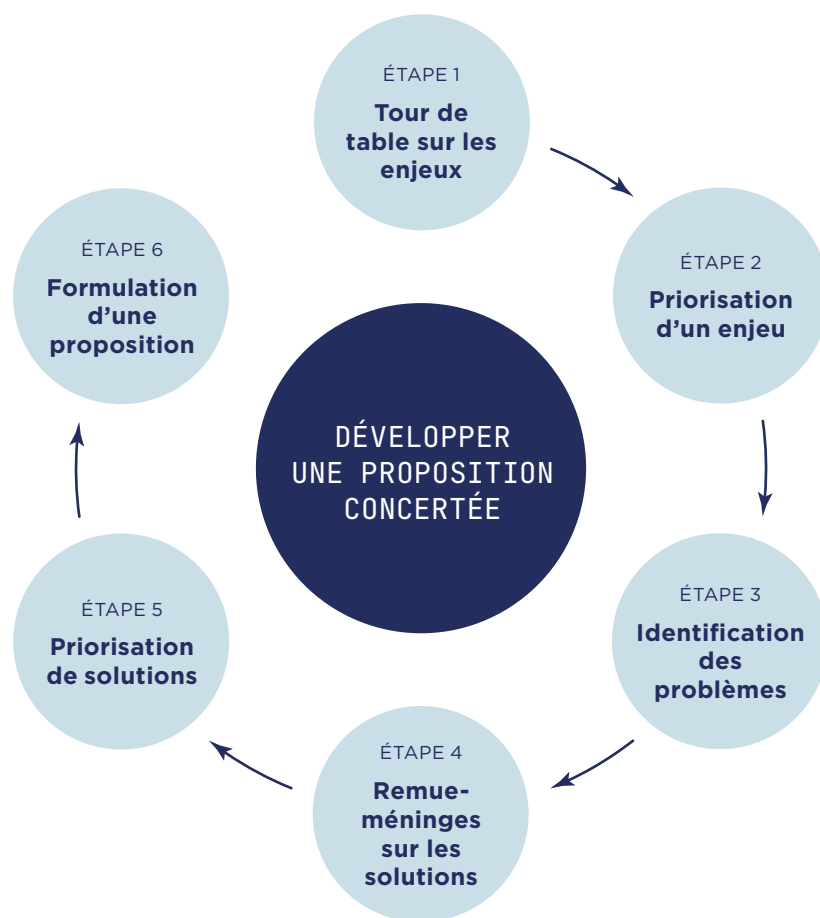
ÉTAPE 1
Tour de table sur les enjeux

ÉTAPE 2
Priorisation d'un enjeu

ÉTAPE 3
Identification des problèmes

ÉTAPE 4
Remue-méninges sur les solutions

ÉTAPE 5
Priorisation de solutions

ÉTAPE 6
Formulation d'une proposition

DÉVELOPPER UNE PROPOSITION CONCERTÉE